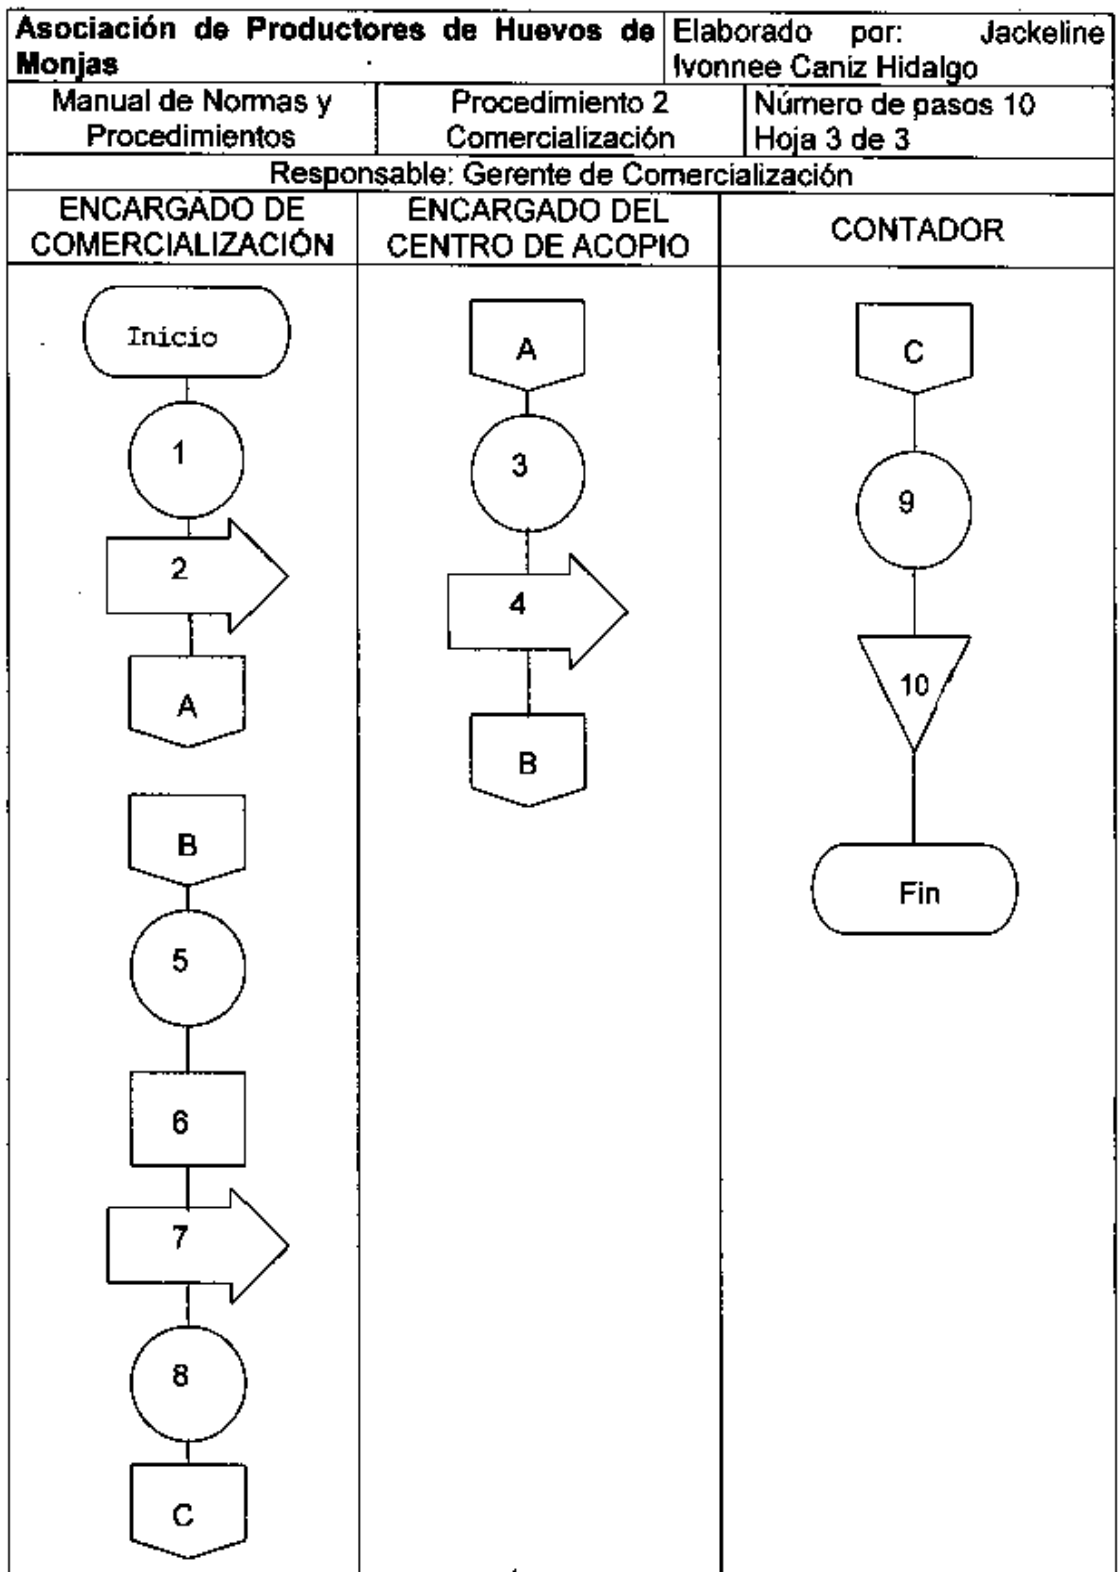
| Asociación de Productores de Huevos de Monjas | | Elaborado por: Jackeline Ivonnee Caniz Hidalgo |
|---|---|---|
| Manual de Normas y Procedimientos | Procedimiento 2 Comercialización | Número de pasos 10 Hoja 3 de 3 |
| Responsable: Gerente de Comercialización | | |
| ENCARGADO DE COMERCIALIZACIÓN | ENCARGADO DEL CENTRO DE ACOPIO | CONTADOR |

Inicio
1
2
A
B
5
6
7
8
C

A
3
4
B

C
9
10
Fin